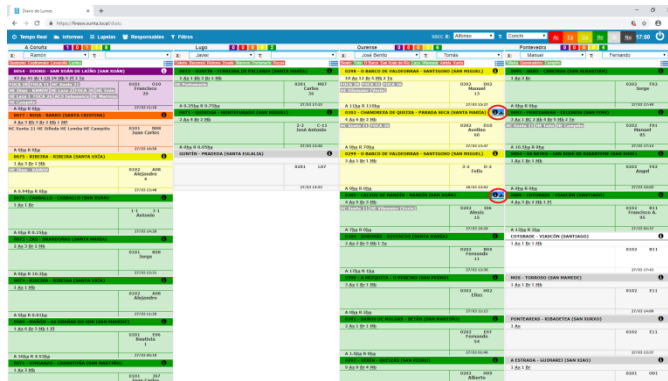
Diario de Cunsa
https://finsen.cunsa.local/diario

Tiempo Real | Informes | Lupelas | Responsables | Filtros

A Coruña | Lugo | Ourense | Pontevedra
Ramón | Javier | José Benito | Tomás | Manuel | Fernando
Alfonso | Concello

B054 - DODRO - SAN XOÁN DE LAÑAS (SAN XOÁN)
0201 Francisco
B077 - NOIA - BARRO (SANTA CRISTINA)
0101 Carlos
B075 - RIBEIRA - RIBEIRA (SANTA UXÍA)
0102 Alejandro
B076 - CABALLO - CABALLO (SAN XOÁN)
Antonio
0101 Jorge
0102 Alejandro
0101 Bautista

CURTIS - FERREIRA DE PALLARES (SANTA MARÍA)
0201 Carlos
José Antonio
GUNTÍN - PRADEDA (SANTA EULALIA)
0101

D198 - O BARCO DE VALDEORRAS - SANTIGUIÑO (SAN MIGUEL)
0203 Manuel
D202 - CHANDREXA DE QUEIXA - PARADA SECA (SANTA MARÍA)
0203 Avelino
D198 - O BARCO DE VALDEORRAS - SANTIGUIÑO (SAN MIGUEL)
Félix
Alexis
0203 Fernando
Elías
0203 Fernando
Alberto

CANGAS (SAN SEBASTIÁN)
Jorge
Manuel
Ángel
Francisco A.
COTOBADE - VIASCÓN (SANTIAGO)
NOS - TORDOIA (SAN MAMEDE)
PONTEAREAS - RIBADETEA (SAN XURXO)
A ESTRADA - GUIMAREI (SAN XIAO)